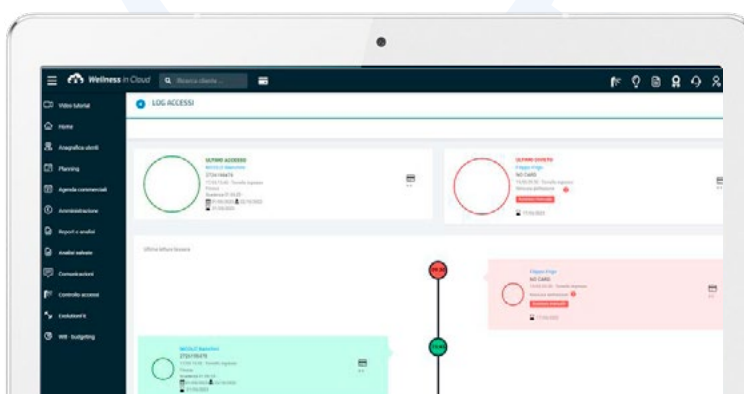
Wellness in Cloud

Ricerca cliente

Video tutorial

Home

Anagrafica utenti

Planning

Agenda commerciale

Amministrazione

Report e analisi

Analisi salvate

Comunicazioni

Controllo accessi

Evolution

WB budgeting

LOG ACCESSI

ULTIMO ACCESSO

ULTIMO DIVIETO

Filippo Frigo

NO CARD

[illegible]

Ultime letture tessera

Filippo Frigo

NO CARD

Nicola Bianchini

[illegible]